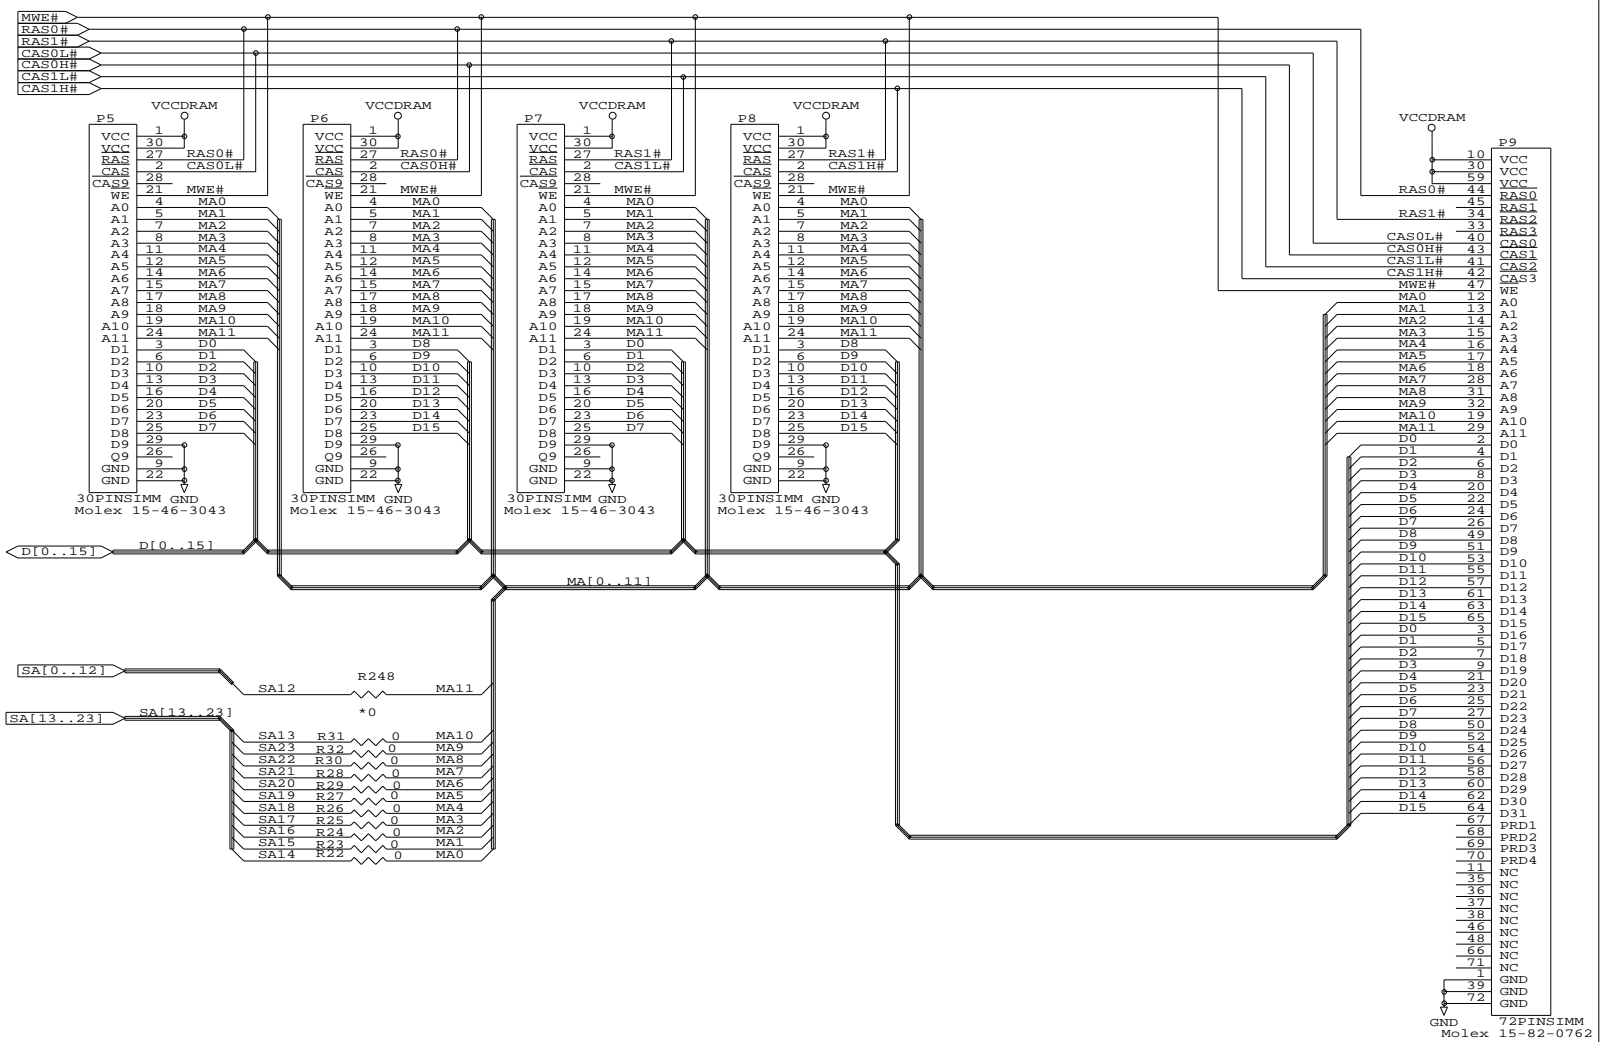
MWE#
RAS0#
RAS1#
CAS0L#
CAS0H#
CAS1L#
CAS1H#

VCCDRAM
P5
VCC 1
VCC 30
RAS 27 RAS0#
CAS 2 CAS0L#
28
CAS9 21 MWE#
WE 4 MA0
A0 5 MA1
A1 7 MA2
A2 8 MA3
A3 11 MA4
A4 12 MA5
A5 14 MA6
A6 15 MA7
A7 17 MA8
A8 18 MA9
A9 19 MA10
A10 24 MA11
A11 3 D0
D1 6 D1
D2 10 D2
D3 13 D3
D4 16 D4
D5 20 D5
D6 23 D6
D7 25 D7
D8 29
D9 26
Q9 9
GND 22
GND
30PINSIMM GND
Molex 15-46-3043

VCCDRAM
P6
VCC 1
VCC 30
RAS 27 RAS0#
CAS 2 CAS0H#
28
CAS9 21 MWE#
WE 4 MA0
A0 5 MA1
A1 7 MA2
A2 8 MA3
A3 11 MA4
A4 12 MA5
A5 14 MA6
A6 15 MA7
A7 17 MA8
A8 18 MA9
A9 19 MA10
A10 24 MA11
A11 3 D8
D1 6 D9
D2 10 D10
D3 13 D11
D4 16 D12
D5 20 D13
D6 23 D14
D7 25 D15
D8 29
D9 26
Q9 9
GND 22
GND
30PINSIMM GND
Molex 15-46-3043

VCCDRAM
P7
VCC 1
VCC 30
RAS 27 RAS1#
CAS 2 CAS1L#
28
CAS9 21 MWE#
WE 4 MA0
A0 5 MA1
A1 7 MA2
A2 8 MA3
A3 11 MA4
A4 12 MA5
A5 14 MA6
A6 15 MA7
A7 17 MA8
A8 18 MA9
A9 19 MA10
A10 24 MA11
A11 3 D0
D1 6 D1
D2 10 D2
D3 13 D3
D4 16 D4
D5 20 D5
D6 23 D6
D7 25 D7
D8 29
D9 26
Q9 9
GND 22
GND
30PINSIMM GND
Molex 15-46-3043

VCCDRAM
P8
VCC 1
VCC 30
RAS 27 RAS1#
CAS 2 CAS1H#
28
CAS9 21 MWE#
WE 4 MA0
A0 5 MA1
A1 7 MA2
A2 8 MA3
A3 11 MA4
A4 12 MA5
A5 14 MA6
A6 15 MA7
A7 17 MA8
A8 18 MA9
A9 19 MA10
A10 24 MA11
A11 3 D8
D1 6 D9
D2 10 D10
D3 13 D11
D4 16 D12
D5 20 D13
D6 23 D14
D7 25 D15
D8 29
D9 26
Q9 9
GND 22
GND
30PINSIMM GND
Molex 15-46-3043

VCCDRAM
P9
10 VCC
30 VCC
59 VCC
RAS0# 44 RAS0
45 RAS1
RAS1# 34 RAS2
33 RAS3
CAS0L# 40 CAS0
CAS0H# 43 CAS1
CAS1L# 41 CAS2
CAS1H# 42 CAS3
MWE# 47 WE
MA0 12 A0
MA1 13 A1
MA2 14 A2
MA3 15 A3
MA4 16 A4
MA5 17 A5
MA6 18 A6
MA7 28 A7
MA8 31 A8
MA9 32 A9
MA10 19 A10
MA11 29 A11
D0 2 D0
D1 4 D1
D2 6 D2
D3 8 D3
D4 20 D4
D5 22 D5
D6 24 D6
D7 26 D7
D8 49 D8
D9 51 D9
D10 53 D10
D11 55 D11
D12 57 D12
D13 61 D13
D14 63 D14
D15 65 D15
D0 3 D16
D1 5 D17
D2 7 D18
D3 9 D19
D4 21 D20
D5 23 D21
D6 25 D22
D7 27 D23
D8 50 D24
D9 52 D25
D10 54 D26
D11 56 D27
D12 58 D28
D13 60 D29
D14 62 D30
D15 64 D31
67 PRD1
68 PRD2
69 PRD3
70 PRD4
11 NC
35 NC
36 NC
37 NC
38 NC
46 NC
48 NC
66 NC
71 NC
1 GND
39 GND
72 GND
GND 72PINSIMM
Molex 15-82-0762

D[0..15]
D[0..15]
MA[0..11]

SA[0..12]
SA12 R248 MA11
*0
SA[13..23]
SA[13..23]
SA13 R31 0 MA10
SA23 R32 0 MA9
SA22 R30 0 MA8
SA21 R28 0 MA7
SA20 R29 0 MA6
SA19 R27 0 MA5
SA18 R26 0 MA4
SA17 R25 0 MA3
SA16 R24 0 MA2
SA15 R23 0 MA1
SA14 R22 0 MA0